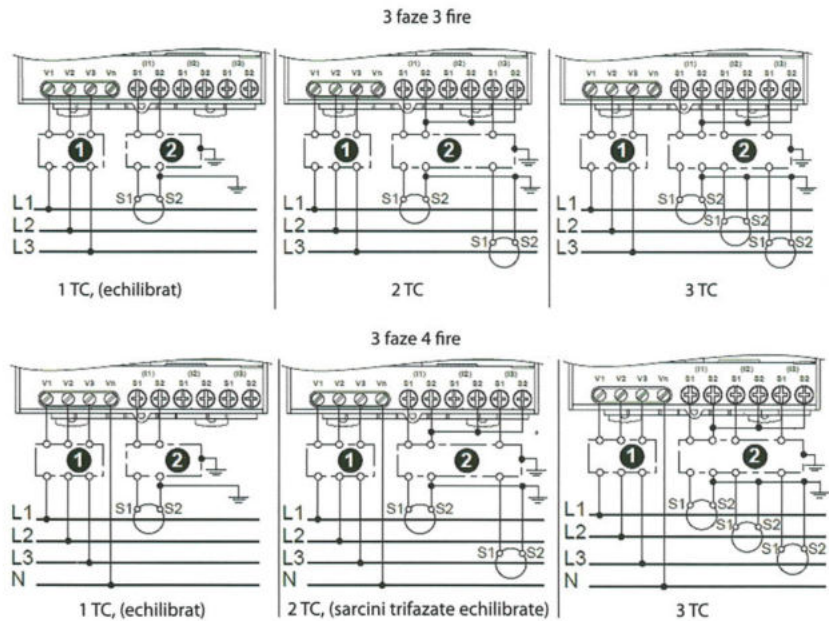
3 faze 3 fire

V1 V2 V3 Vn (I1) S1 S2 (I2) S1 S2 (I3) S1 S2
1
2
S1 S2
L1
L2
L3
1 TC, (echilibrat)

V1 V2 V3 Vn (I1) S1 S2 (I2) S1 S2 (I3) S1 S2
1
2
S1 S2
S1 S2
2 TC

V1 V2 V3 Vn (I1) S1 S2 (I2) S1 S2 (I3) S1 S2
1
2
S1 S2
S1 S2
S1 S2
L1
L2
L3
3 TC

3 faze 4 fire

V1 V2 V3 Vn (I1) S1 S2 (I2) S1 S2 (I3) S1 S2
1
2
S1 S2
L1
L2
L3
N
1 TC, (echilibrat)

V1 V2 V3 Vn (I1) S1 S2 (I2) S1 S2 (I3) S1 S2
1
2
S1 S2
S1 S2
L1
L2
L3
N
2 TC, (sarcini trifazate echilibrate)

V1 V2 V3 Vn (I1) S1 S2 (I2) S1 S2 (I3) S1 S2
1
2
S1 S2
S1 S2
S1 S2
L1
L2
L3
N
3 TC